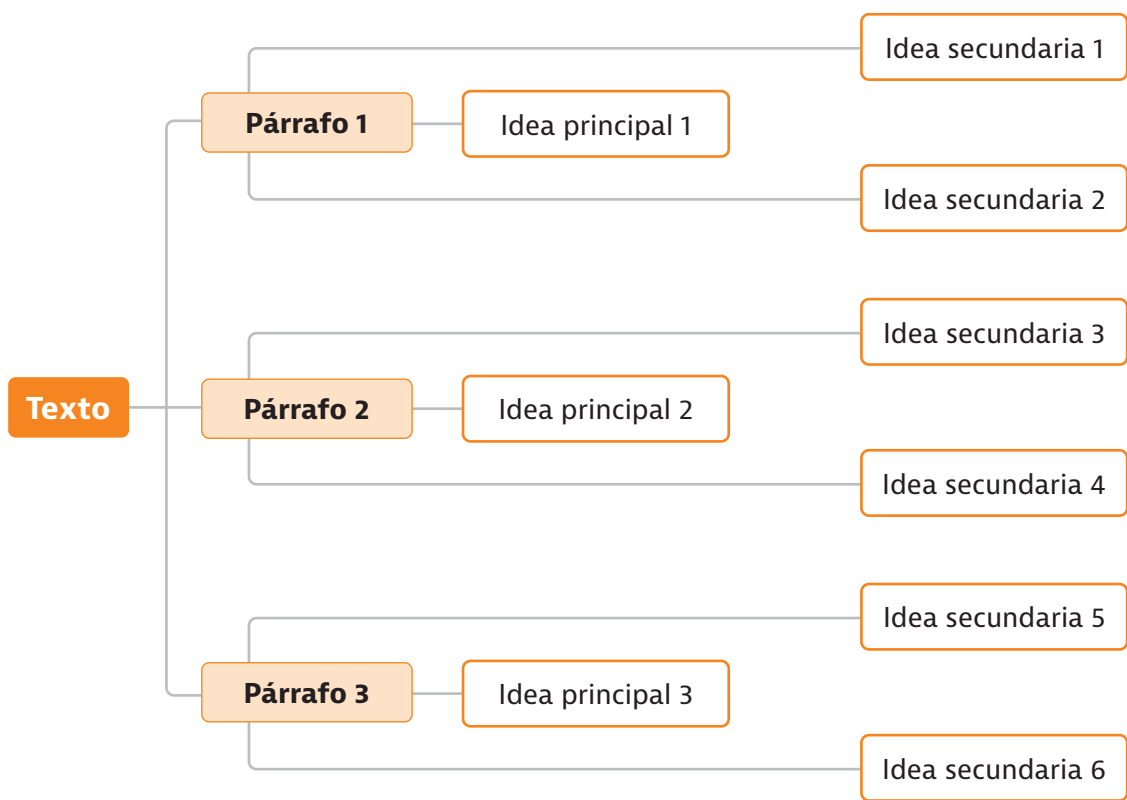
Idea secundaria 1

Párrafo 1

Idea principal 1

Idea secundaria 2

Idea secundaria 3

Texto

Párrafo 2

Idea principal 2

Idea secundaria 4

Idea secundaria 5

Párrafo 3

Idea principal 3

Idea secundaria 6